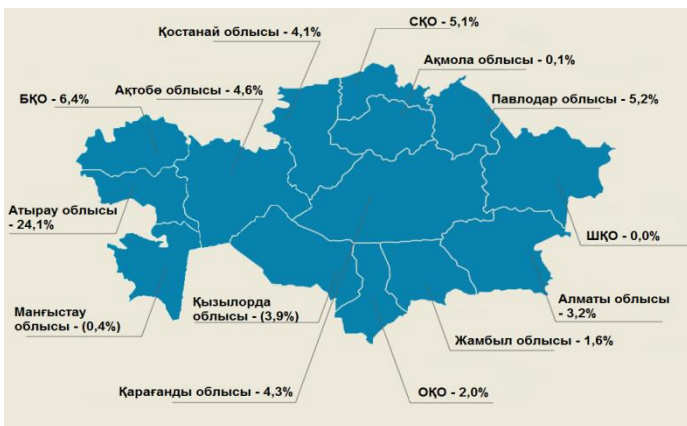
Қостанай облысы - 4,1%
СҚО - 5,1%
Ақмола облысы - 0,1%
БҚО - 6,4%
Ақтөбе облысы - 4,6%
Павлодар облысы - 5,2%
Атырау облысы - 24,1%
ШҚО - 0,0%
Маңғыстау облысы - (0,4%)
Қызылорда облысы - (3,9%)
Алматы облысы - 3,2%
Жамбыл облысы - 1,6%
Қарағанды облысы - 4,3%
ОҚО - 2,0%